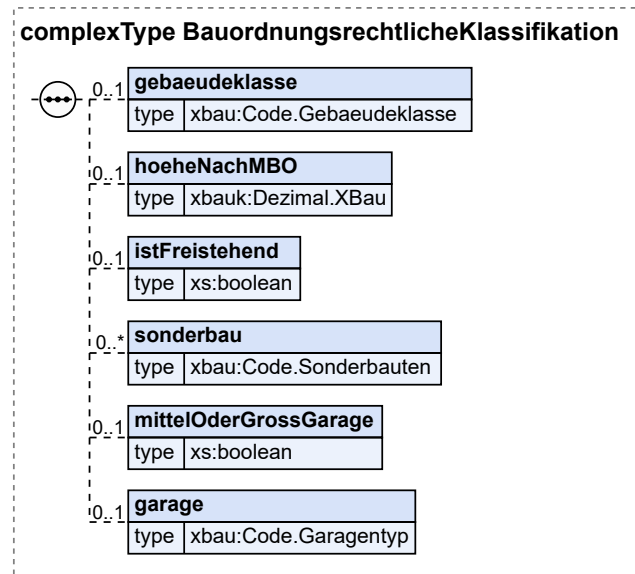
complexType BauordnungsrechtlicheKlassifikation

0..1 gebaeudeklasse
type xbau:Code.Gebaeudeklasse

0..1 hoeheNachMBO
type xbauk:Dezimal.XBau

0..1 istFreistehend
type xs:boolean

0..* sonderbau
type xbau:Code.Sonderbauten

0..1 mittelOderGrossGarage
type xs:boolean

0..1 garage
type xbau:Code.Garagentyp